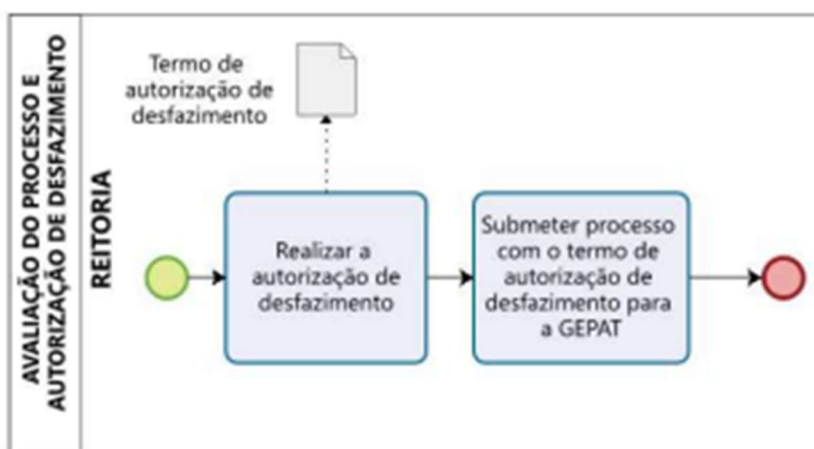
AVALIAÇÃO DO PROCESSO E AUTORIZAÇÃO DE DESFAZIMENTO

REITORIA

Termo de autorização de desfazimento

Realizar a autorização de desfazimento

Submeter processo com o termo de autorização de desfazimento para a GEPAT